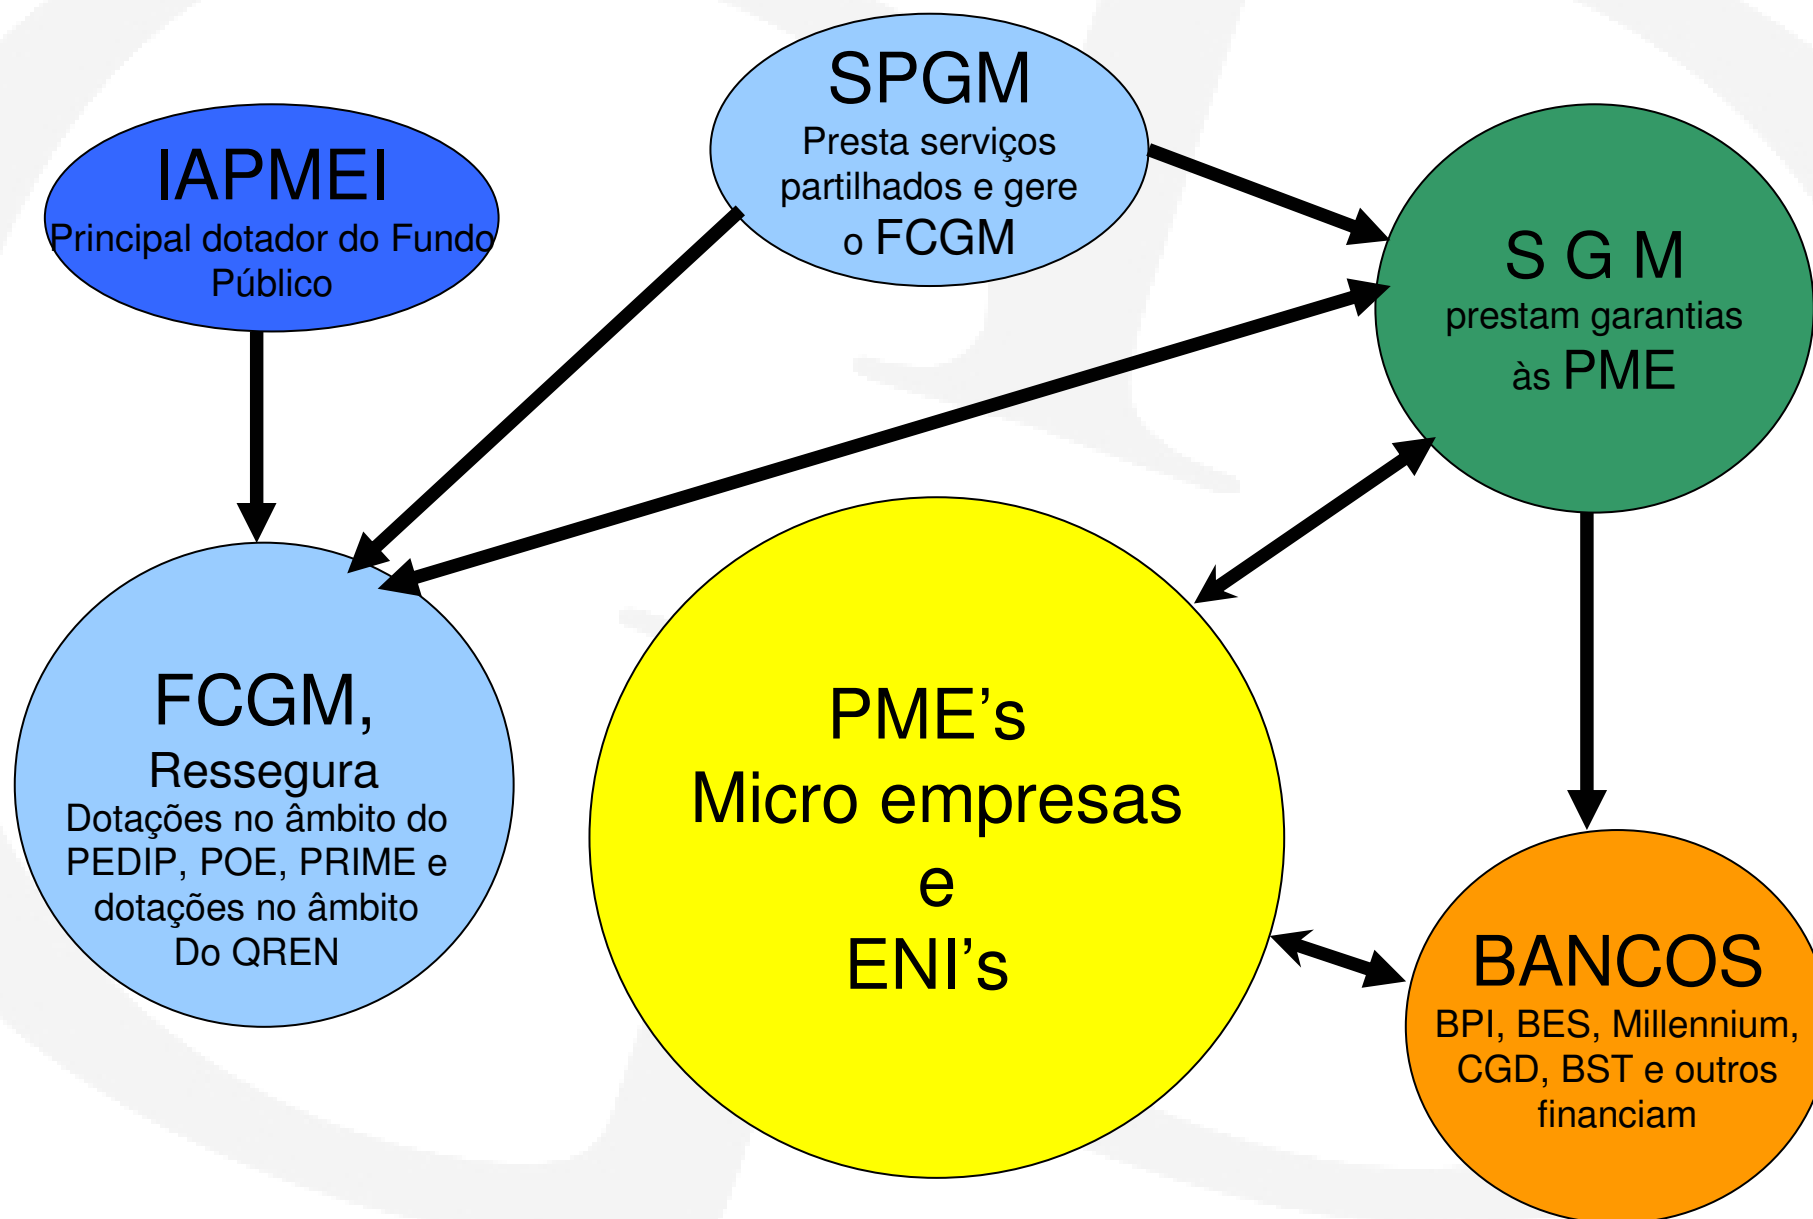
SPGM
Presta serviços partilhados e gere o FCGM

IAPMEI
Principal dotador do Fundo Público

S G M
prestam garantias às PME

FCGM,
Ressegura
Dotações no âmbito do PEDIP, POE, PRIME e dotações no âmbito Do QREN

PME’s
Micro empresas
e
ENI’s

BANCOS
BPI, BES, Millennium, CGD, BST e outros financiam